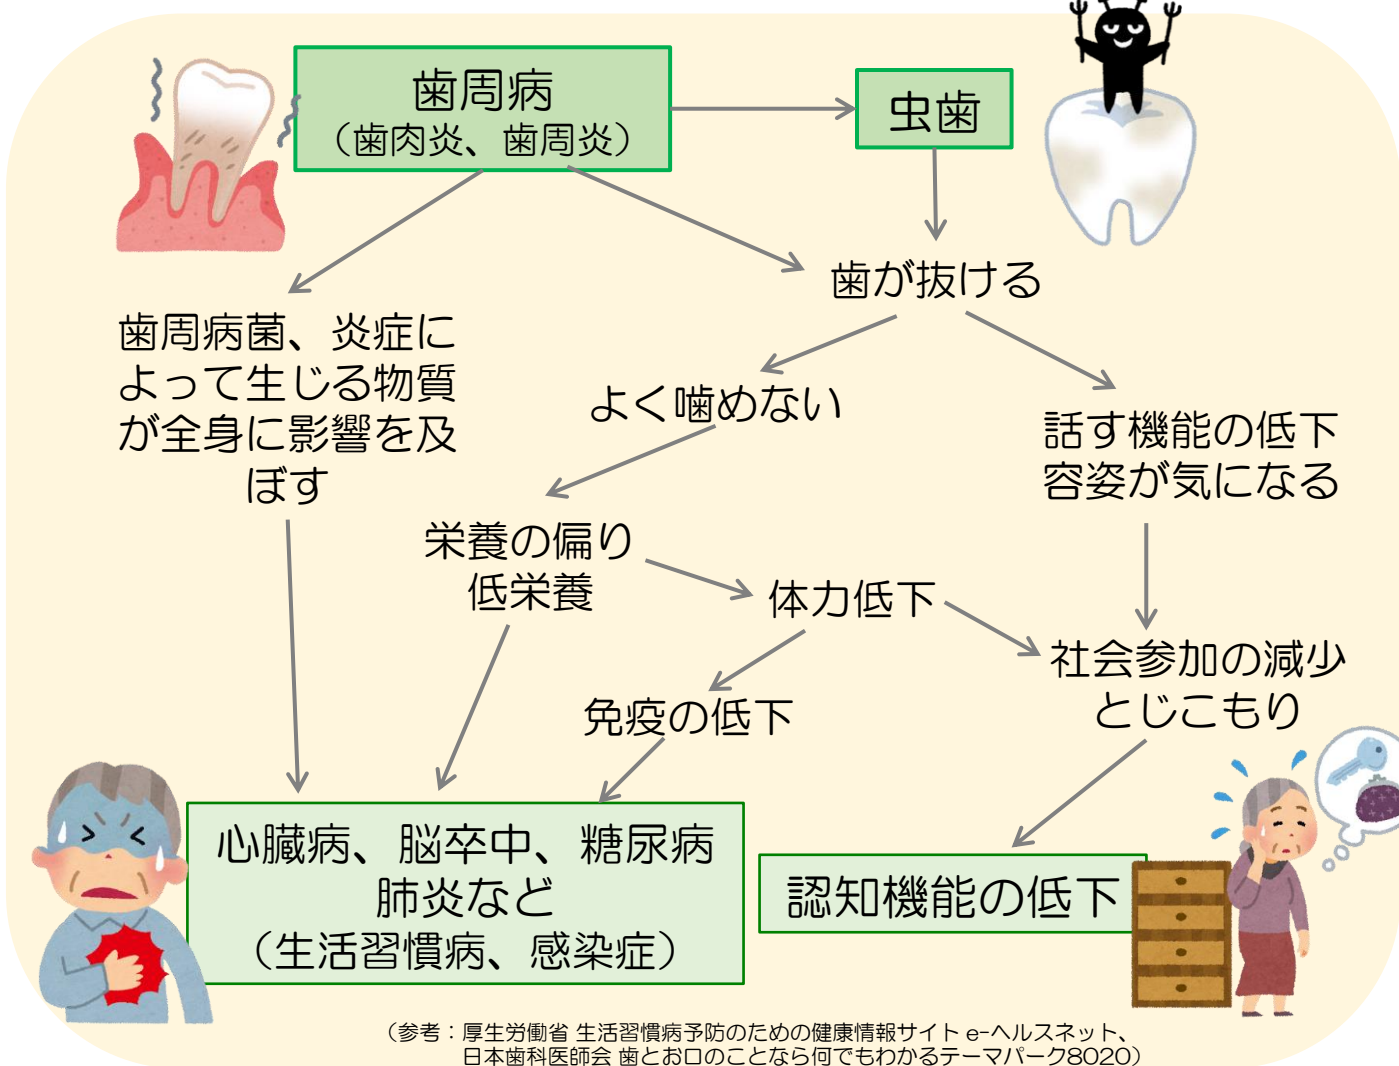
歯周病
（歯肉炎、歯周炎）

虫歯

歯が抜ける

歯周病菌、炎症によって生じる物質が全身に影響を及ぼす

よく噛めない

話す機能の低下
容姿が気になる

栄養の偏り
低栄養

体力低下

社会参加の減少
とじこもり

免疫の低下

心臓病、脳卒中、糖尿病
肺炎など
（生活習慣病、感染症）

認知機能の低下

（参考：厚生労働省 生活習慣病予防のための健康情報サイト e-ヘルスネット、日本歯科医師会 歯とお口のことなら何でもわかるテーマパーク8020）